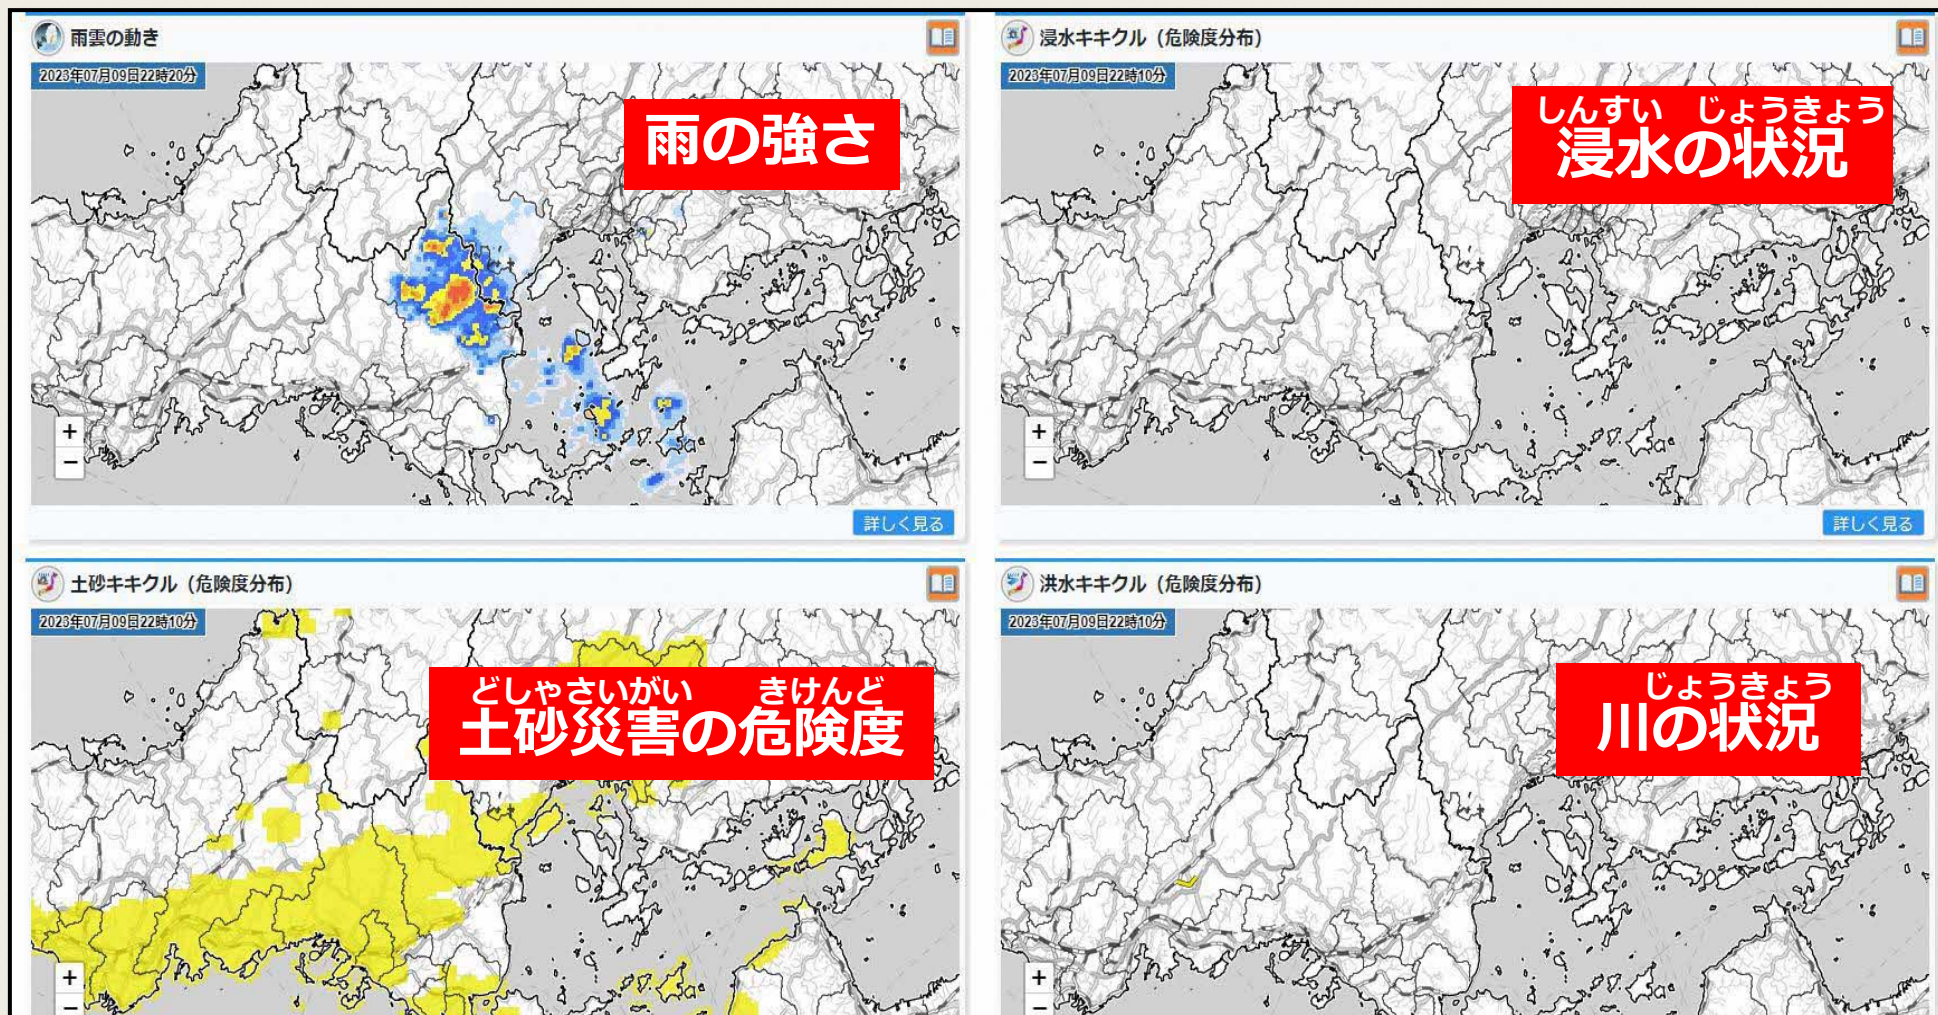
雨雲の動き

2023年07月09日22時20分

雨の強さ

+
−

詳しく見る

浸水キキクル（危険度分布）

2023年07月09日22時10分

しんすい　じょうきょう
浸水の状況

+
−

詳しく見る

土砂キキクル（危険度分布）

2023年07月09日22時10分

どしゃさいがい　きけんど
土砂災害の危険度

+
−

洪水キキクル（危険度分布）

2023年07月09日22時10分

じょうきょう
川の状況

+
−